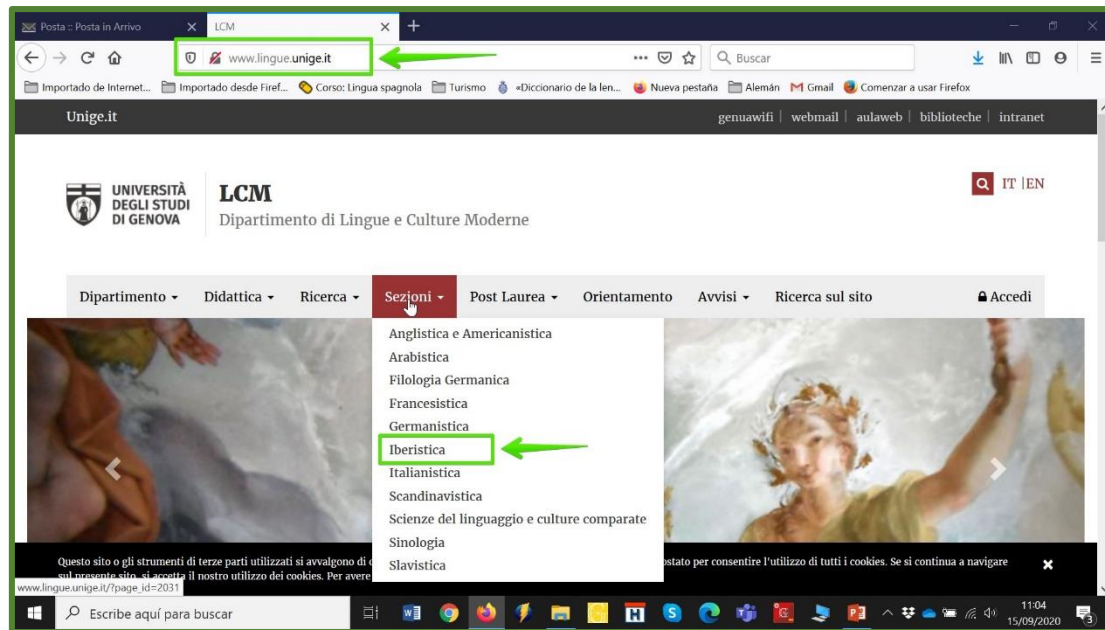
Posta :: Posta in Arrivo
LCM
www.lingue.unige.it
Buscar
Importado de Internet... Importado desde Firef... Corso: Lingua spagnola Turismo «Diccionario de la len... Nueva pestaña Alemán Gmail Comenzar a usar Firefox

Unige.it
genuawifi | webmail | aulaweb | biblioteche | intranet

UNIVERSITÀ DEGLI STUDI DI GENOVA
LCM
Dipartimento di Lingue e Culture Moderne
IT |EN

Dipartimento ▾ Didattica ▾ Ricerca ▾ Sezioni ▾ Post Laurea ▾ Orientamento Avvisi ▾ Ricerca sul sito Accedi

Anglistica e Americanistica
Arabistica
Filologia Germanica
Francesistica
Germanistica
Iberistica
Italianistica
Scandinavistica
Scienze del linguaggio e culture comparate
Sinologia
Slavistica

Questo sito o gli strumenti di terze parti utilizzati si avvalgono di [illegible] ostato per consentire l'utilizzo di tutti i cookies. Se si continua a navigare sul presente sito, si accetta il nostro utilizzo dei cookies. Per avere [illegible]
www.lingue.unige.it/?page_id=2031

Escribe aquí para buscar
11:04
15/09/2020
3